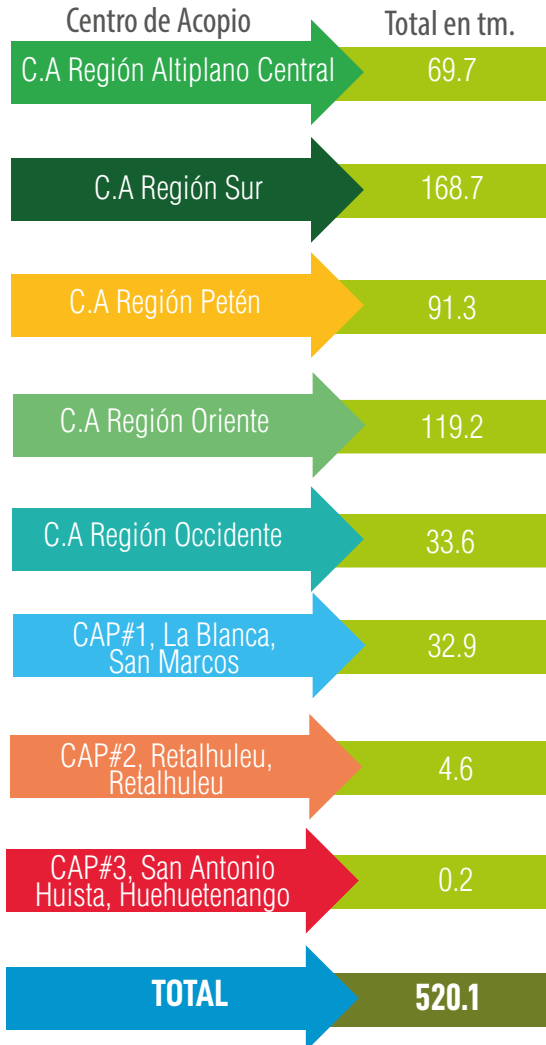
| Centro de Acopio | Total en tm. |
|---|---|
| C.A Región Altiplano Central | 69.7 |
| C.A Región Sur | 168.7 |
| C.A Región Petén | 91.3 |
| C.A Región Oriente | 119.2 |
| C.A Región Occidente | 33.6 |
| CAP#1, La Blanca, San Marcos | 32.9 |
| CAP#2, Retalhuleu, Retalhuleu | 4.6 |
| CAP#3, San Antonio Huista, Huehuetenango | 0.2 |
| TOTAL | 520.1 |